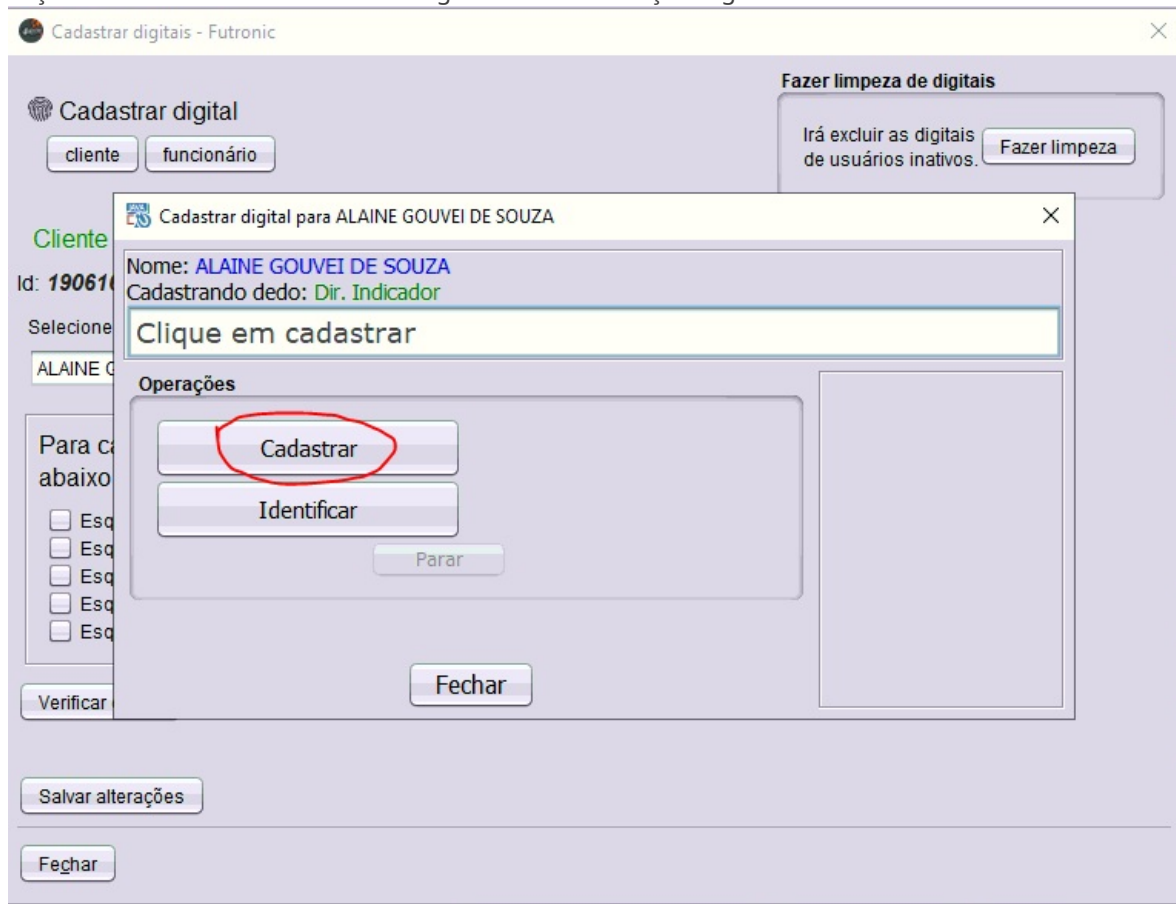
Cadastrar digitais - Futronic

Cadastrar digital
cliente funcionário

Fazer limpeza de digitais
Irá excluir as digitais de usuários inativos. Fazer limpeza

Cliente
Id: 19061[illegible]
Selecione
ALAINE G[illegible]

Para c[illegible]
abaixo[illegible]
Esq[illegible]
Esq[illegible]
Esq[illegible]
Esq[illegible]
Esq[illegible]

Verificar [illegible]

Salvar alterações

Fechar

Cadastrar digital para ALAINE GOUVEI DE SOUZA

Nome: ALAINE GOUVEI DE SOUZA
Cadastrando dedo: Dir. Indicador
Clique em cadastrar

Operações
Cadastrar
Identificar
Parar

Fechar